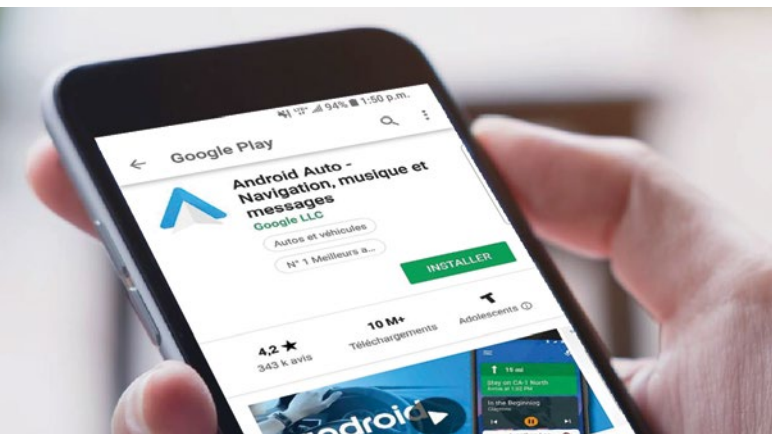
94% 1:50 p.m.

Google Play

Android Auto - Navigation, musique et messages

Google LLC

Autos et véhicules

N° 1 Meilleurs a...

INSTALLER

4,2 ★
343 k avis

10 M+
Téléchargements

T
Adolescents ⓘ

15 mi

Stay on CA-1 North

In the Beginning

ndroid